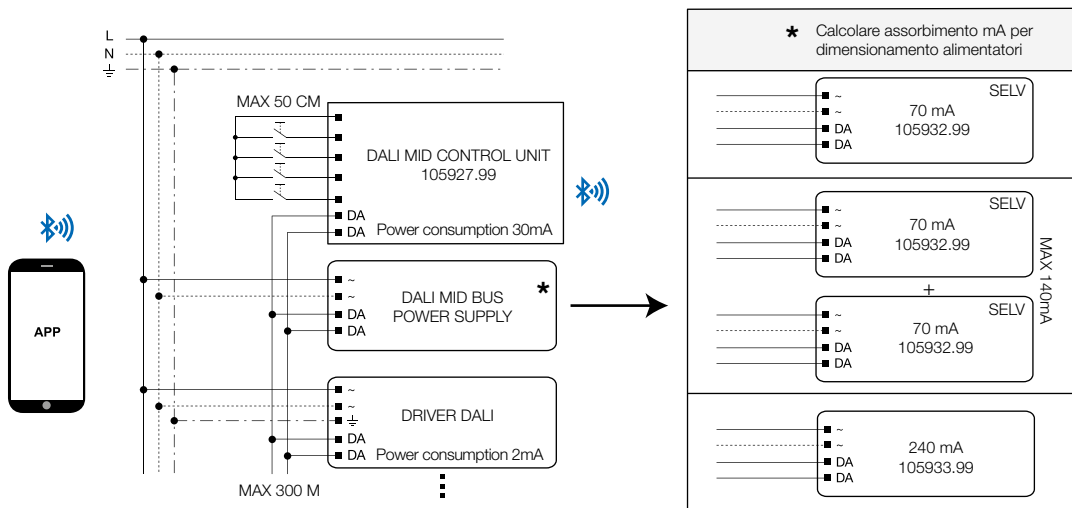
L
N
⏚

MAX 50 CM

DALI MID CONTROL UNIT
105927.99

DA
DA
Power consumption 30mA

APP

~
~
DA
DA
DALI MID BUS
POWER SUPPLY
*

~
~
⏚
DA
DA
DRIVER DALI
Power consumption 2mA

MAX 300 M

* Calcolare assorbimento mA per dimensionamento alimentatori

~
~
DA
DA
SELV
70 mA
105932.99

~
~
DA
DA
SELV
70 mA
105932.99

MAX 140mA

+

~
~
DA
DA
SELV
70 mA
105932.99

~
~
DA
DA
240 mA
105933.99